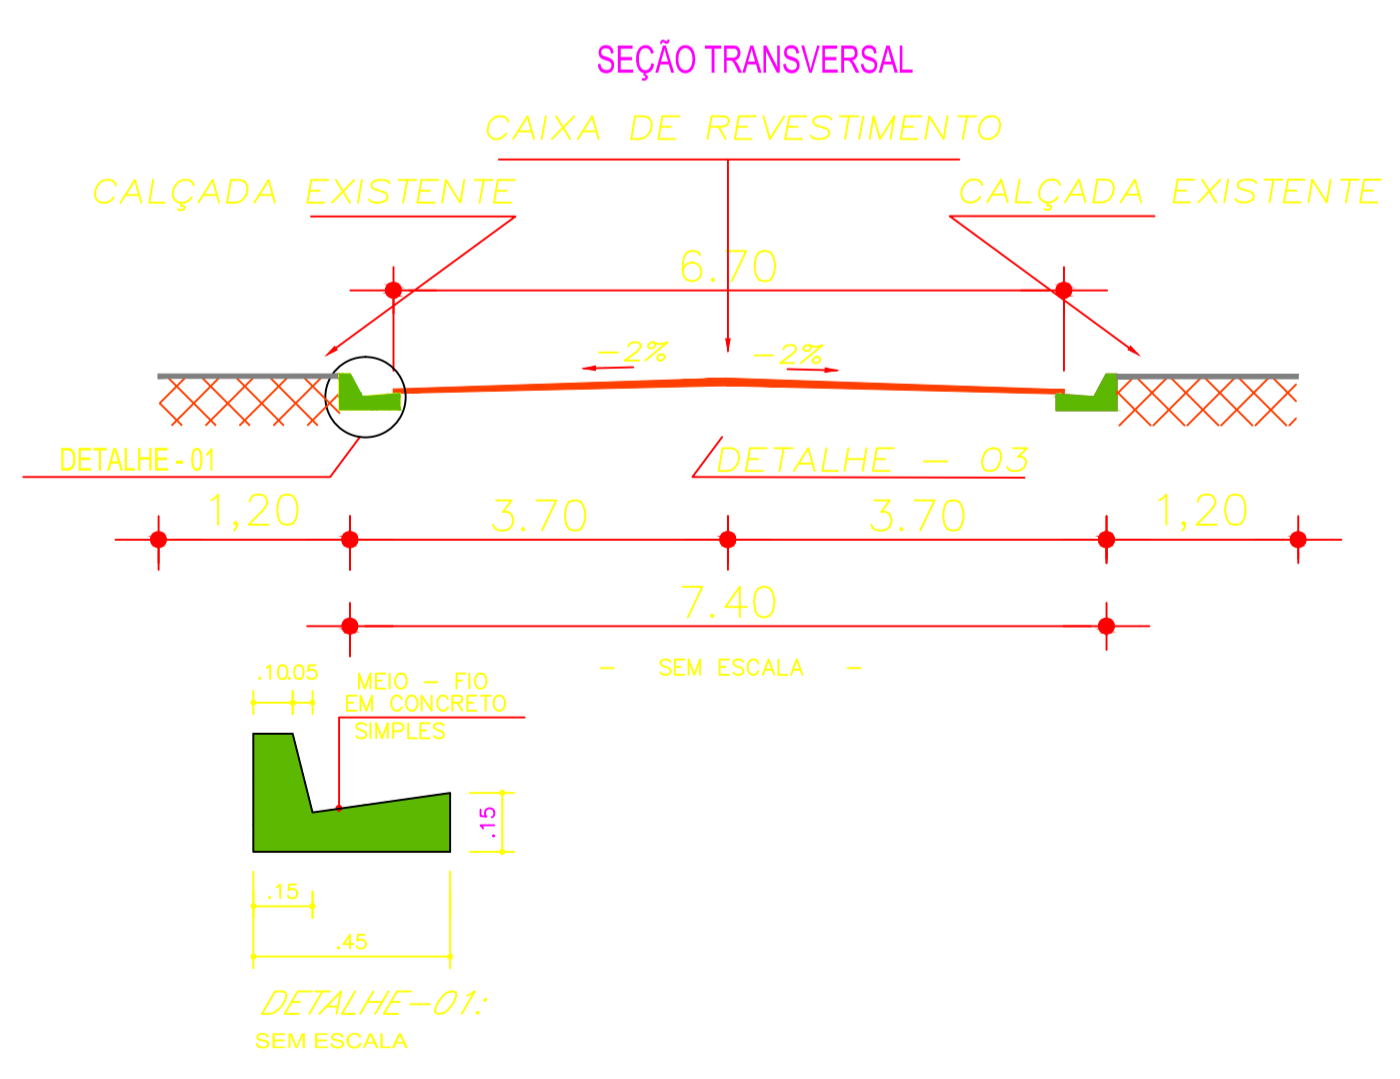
SEÇÃO TRANSVERSAL

CAIXA DE REVESTIMENTO

CALÇADA EXISTENTE

CALÇADA EXISTENTE

6.70

-2%

-2%

DETALHE - 01

DETALHE - 03

1,20

3.70

3.70

1,20

7.40

- SEM ESCALA -

.10

.05

MEIO - FIO EM CONCRETO SIMPLES

.15

.15

.45

DETALHE-01:

SEM ESCALA